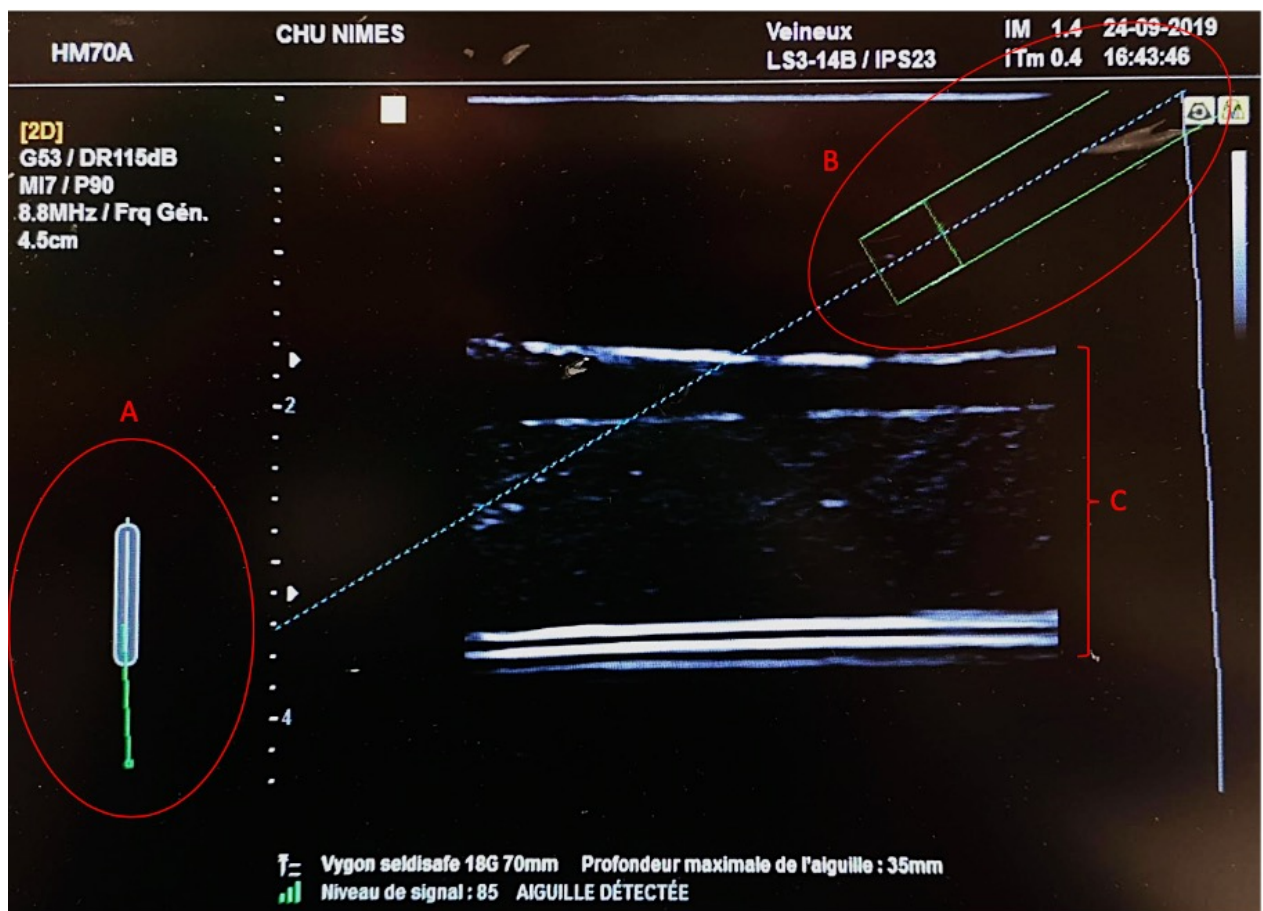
HM70A

CHU NIMES

Veineux
LS3-14B / IPS23

IM 1.4 24-09-2019
ITm 0.4 16:43:46

[2D]
G53 / DR115dB
MI7 / P90
8.8MHz / Frq Gén.
4.5cm

B

A

-2

C

-4

Vygon seldisafe 18G 70mm Profondeur maximale de l'aiguille : 35mm
Niveau de signal : 85 AIGUILLE DÉTECTÉE